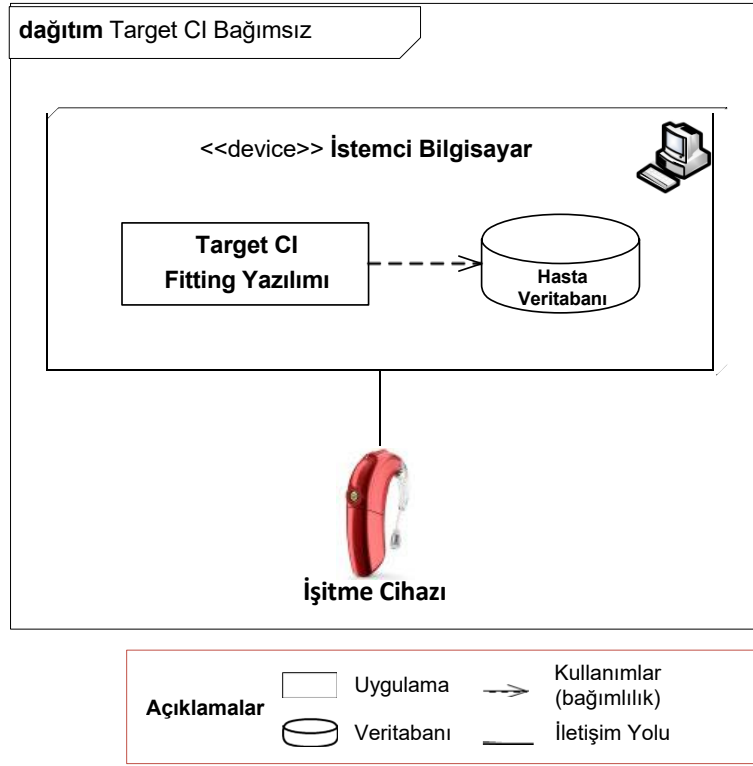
**dağıtım** Target CI Bağımsız

<<device>> **İstemci Bilgisayar**

**Target CI Fitting Yazılımı**

**Hasta Veritabanı**

**İşitme Cihazı**

**Açıklamalar**

Uygulama

Veritabanı

Kullanımlar (bağımlılık)

İletişim Yolu